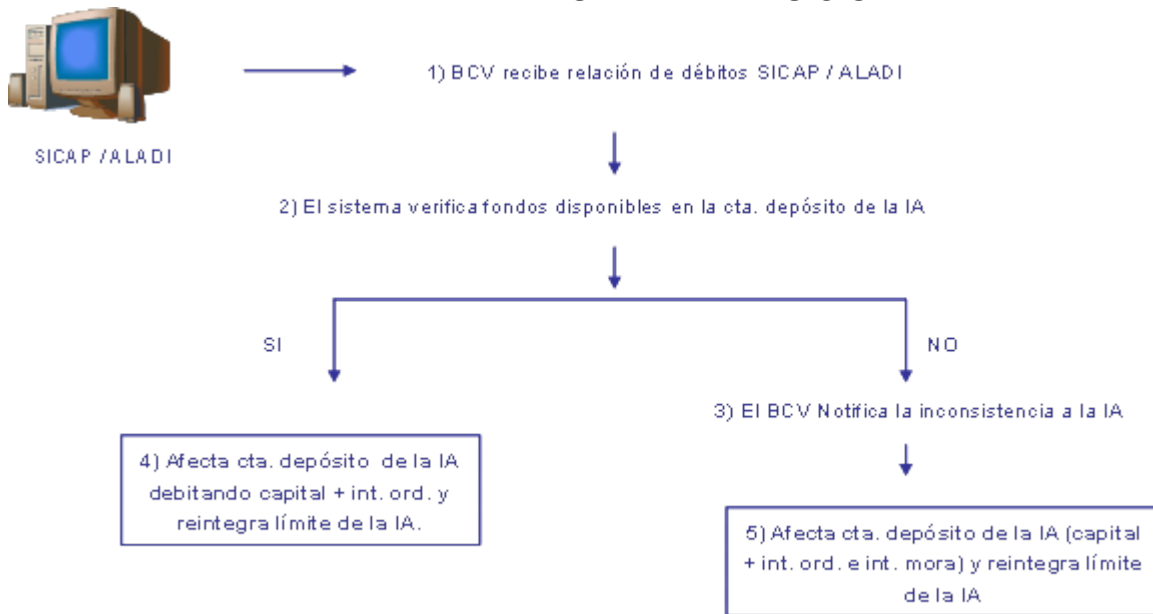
SICAP /ALADI

1) BCV recibe relación de débitos SICAP / ALADI

2) El sistema verifica fondos disponibles en la cta. depósito de la IA

SI

NO

3) El BCV Notifica la inconsistencia a la IA

4) Afecta cta. depósito de la IA debitando capital + int. ord. y reintegra límite de la IA.

5) Afecta cta. depósito de la IA (capital + int. ord. e int. mora) y reintegra límite de la IA